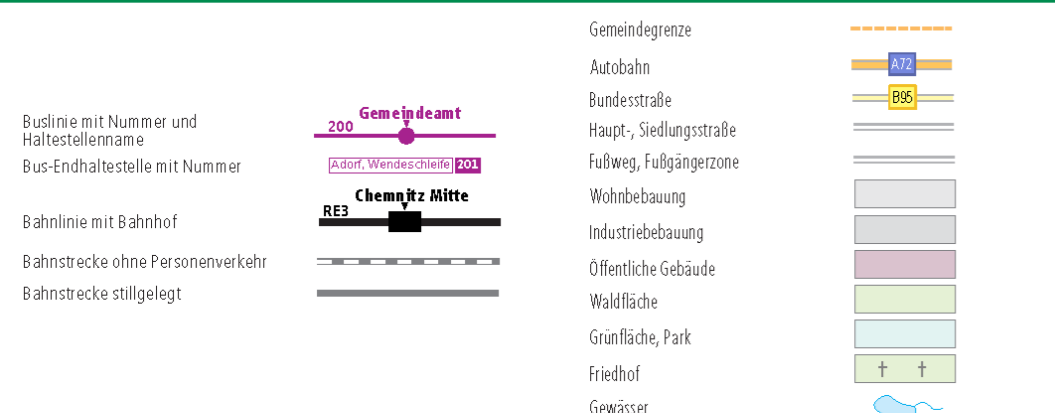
Buslinie mit Nummer und Haltestellenname
200 Gemeindeamt

Bus-Endhaltestelle mit Nummer
Adorf, Wendeschleife 201

Bahnlinie mit Bahnhof
RE3 Chemnitz Mitte

Bahnstrecke ohne Personenverkehr

Bahnstrecke stillgelegt

Gemeindegrenze

Autobahn A72

Bundesstraße B95

Haupt-, Siedlungsstraße

Fußweg, Fußgängerzone

Wohnbebauung

Industriebebauung

Öffentliche Gebäude

Waldfläche

Grünfläche, Park

Friedhof † †

Gewässer